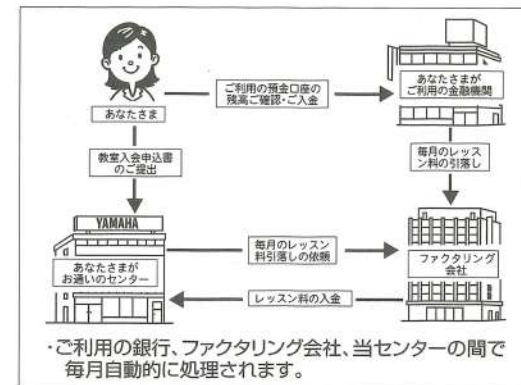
あなたさま

ご利用の預金口座の残高ご確認・ご入金

あなたさまがご利用の金融機関

教室入会申込書のご提出

毎月のレッスン料の引落し

YAMAHA

あなたさまがお通いのセンター

毎月のレッスン料引落しの依頼

ファクタリング会社

レッスン料の入金

・ご利用の銀行、ファクタリング会社、当センターの間で毎月自動的に処理されます。